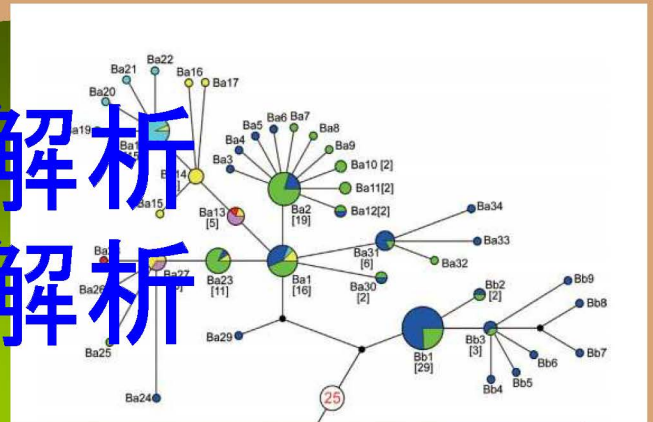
解析
解析

Ba22
Ba21
Ba16
Ba17
Ba20
Ba19
Ba1
Ba14
Ba15
Ba3
Ba4
Ba5
Ba6
Ba7
Ba8
Ba9
Ba10 [2]
Ba11[2]
Ba12[2]
Ba2
[19]
Ba13
[5]
Ba34
Ba33
Ba31
[6]
Ba32
Ba30
[2]
Ba1
[16]
Ba23
[11]
Ba27
Ba26
Ba25
Ba29
Ba24
25
Bb2
[2]
Bb9
Bb8
Bb7
Bb1
[29]
Bb3
[3]
Bb4
Bb5
Bb6